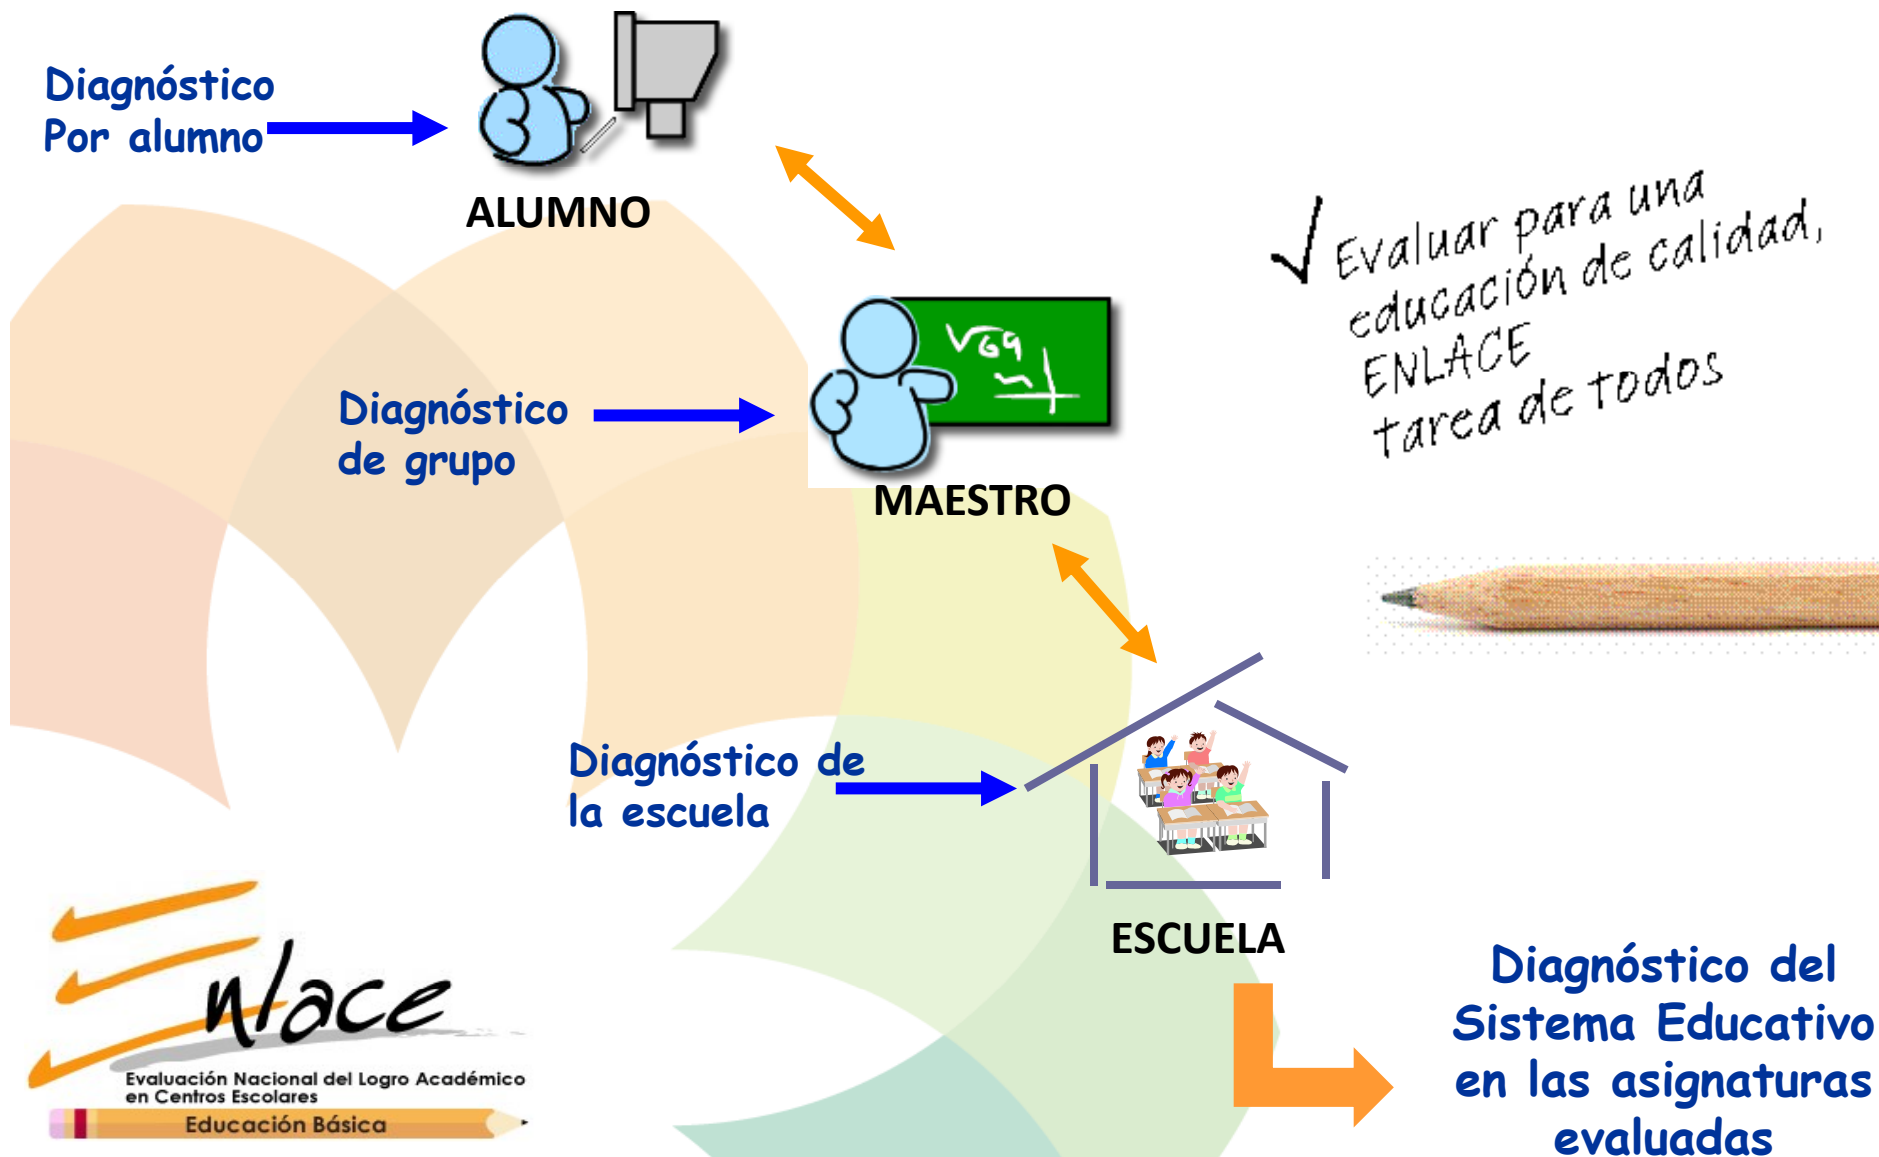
Diagnóstico Por alumno

ALUMNO

√ Evaluar para una educación de calidad, ENLACE tarea de todos

Diagnóstico de grupo

$\sqrt{69}$

MAESTRO

Diagnóstico de la escuela

ESCUELA

Enlace
Evaluación Nacional del Logro Académico en Centros Escolares
Educación Básica

Diagnóstico del Sistema Educativo en las asignaturas evaluadas